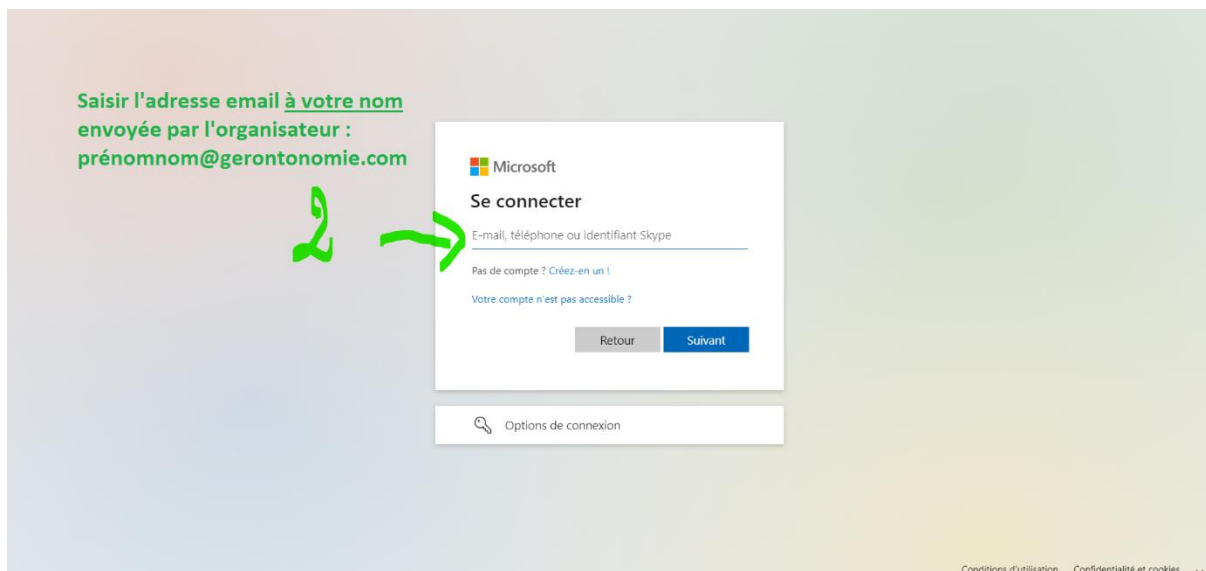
Saisir l'adresse email à votre nom envoyée par l'organisateur : prénomnom@gerontonomie.com

2

Microsoft

Se connecter

E-mail, téléphone ou identifiant Skype

Pas de compte ? Créez-en un !

Votre compte n'est pas accessible ?

Retour

Suivant

Options de connexion

Conditions d'utilisation Confidentialité et cookies